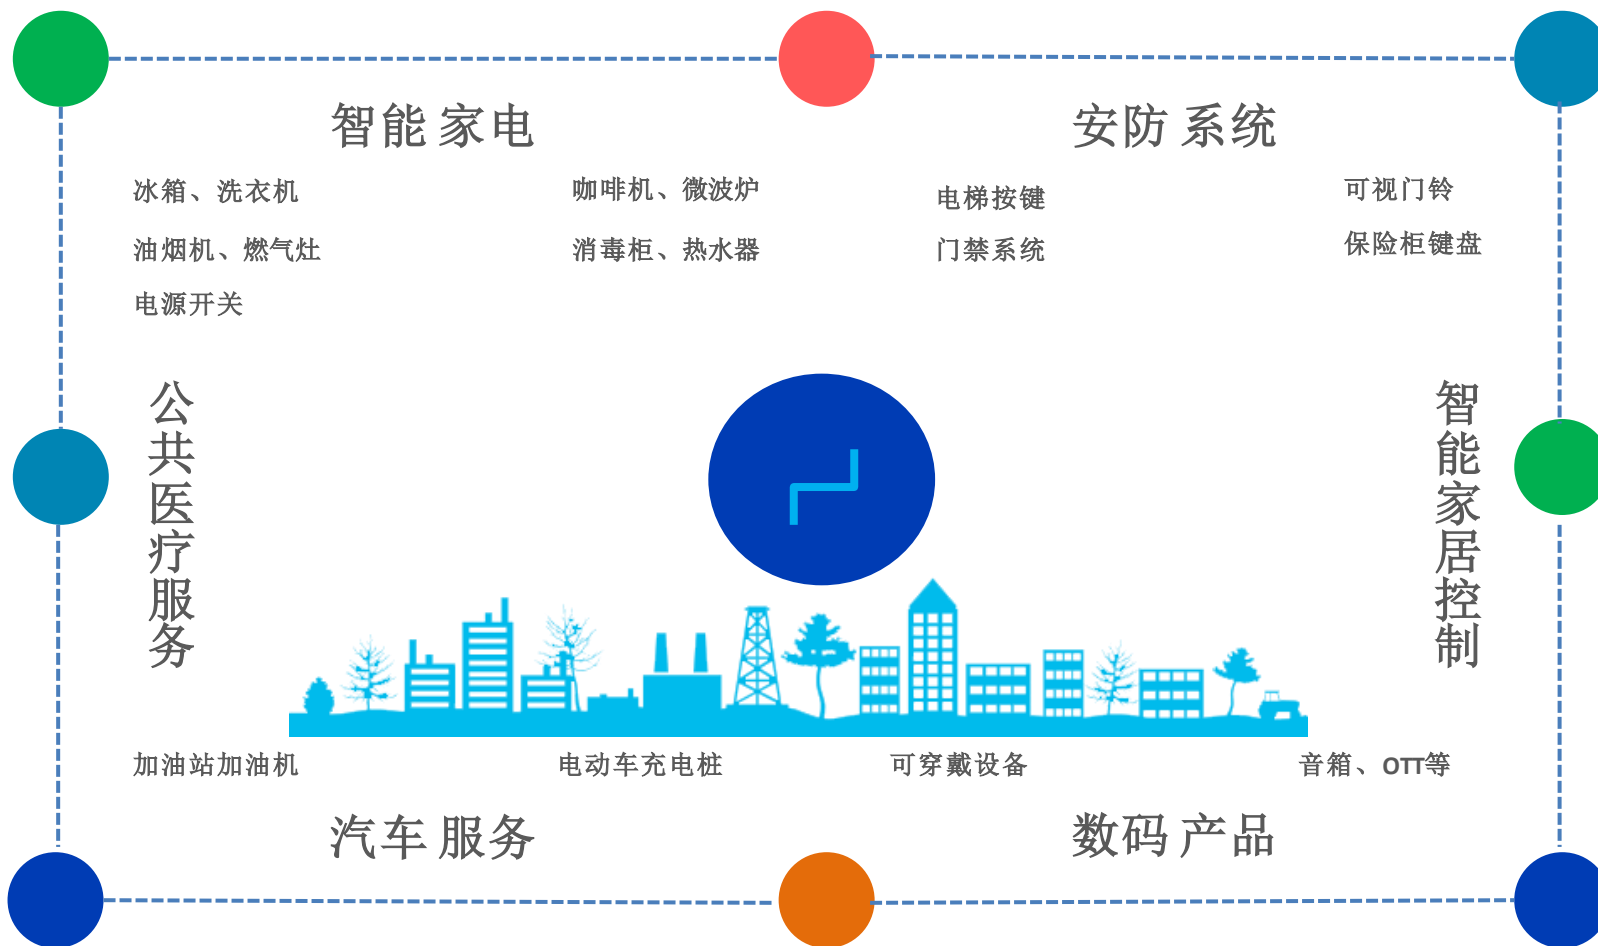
智能家电

冰箱、洗衣机

咖啡机、微波炉

油烟机、燃气灶

消毒柜、热水器

电源开关

安防系统

电梯按键

可视门铃

门禁系统

保险柜键盘

公共医疗服务

智能家居控制

加油站加油机

电动车充电桩

可穿戴设备

音箱、OTT等

汽车服务

数码产品